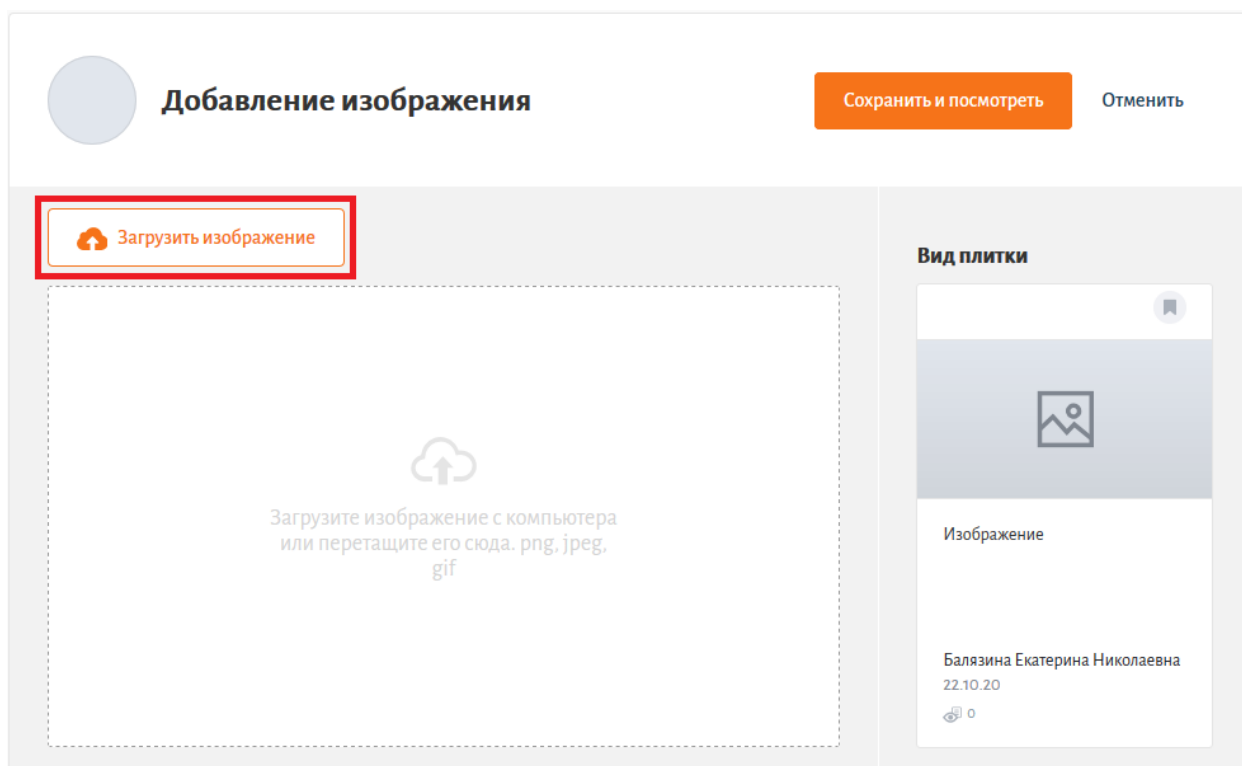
Добавление изображения

Сохранить и посмотреть

Отменить

Загрузить изображение

Загрузите изображение с компьютера или перетащите его сюда. png, jpeg, gif

Вид плитки

Изображение

Балязина Екатерина Николаевна

22.10.20

0